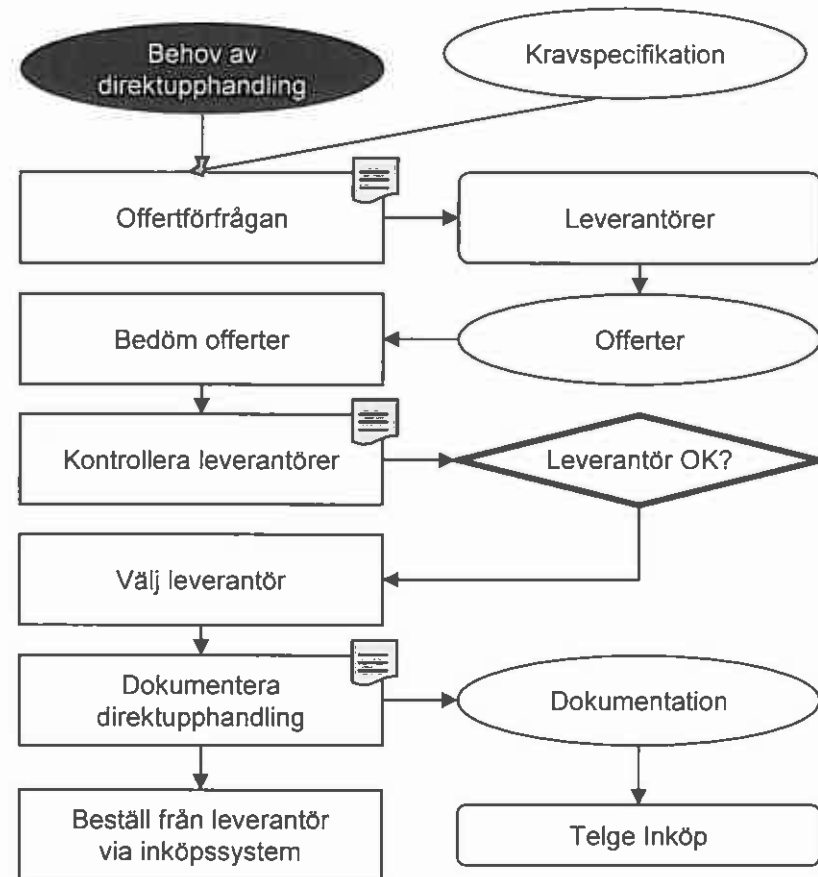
Behov av direktupphandling

Kravspecifikation

Offertförfrågan

Leverantörer

Bedöm offerter

Offerter

Kontrollera leverantörer

Leverantör OK?

Välj leverantör

Dokumentera direktupphandling

Dokumentation

Beställ från leverantör via inköpssystem

Telge Inköp